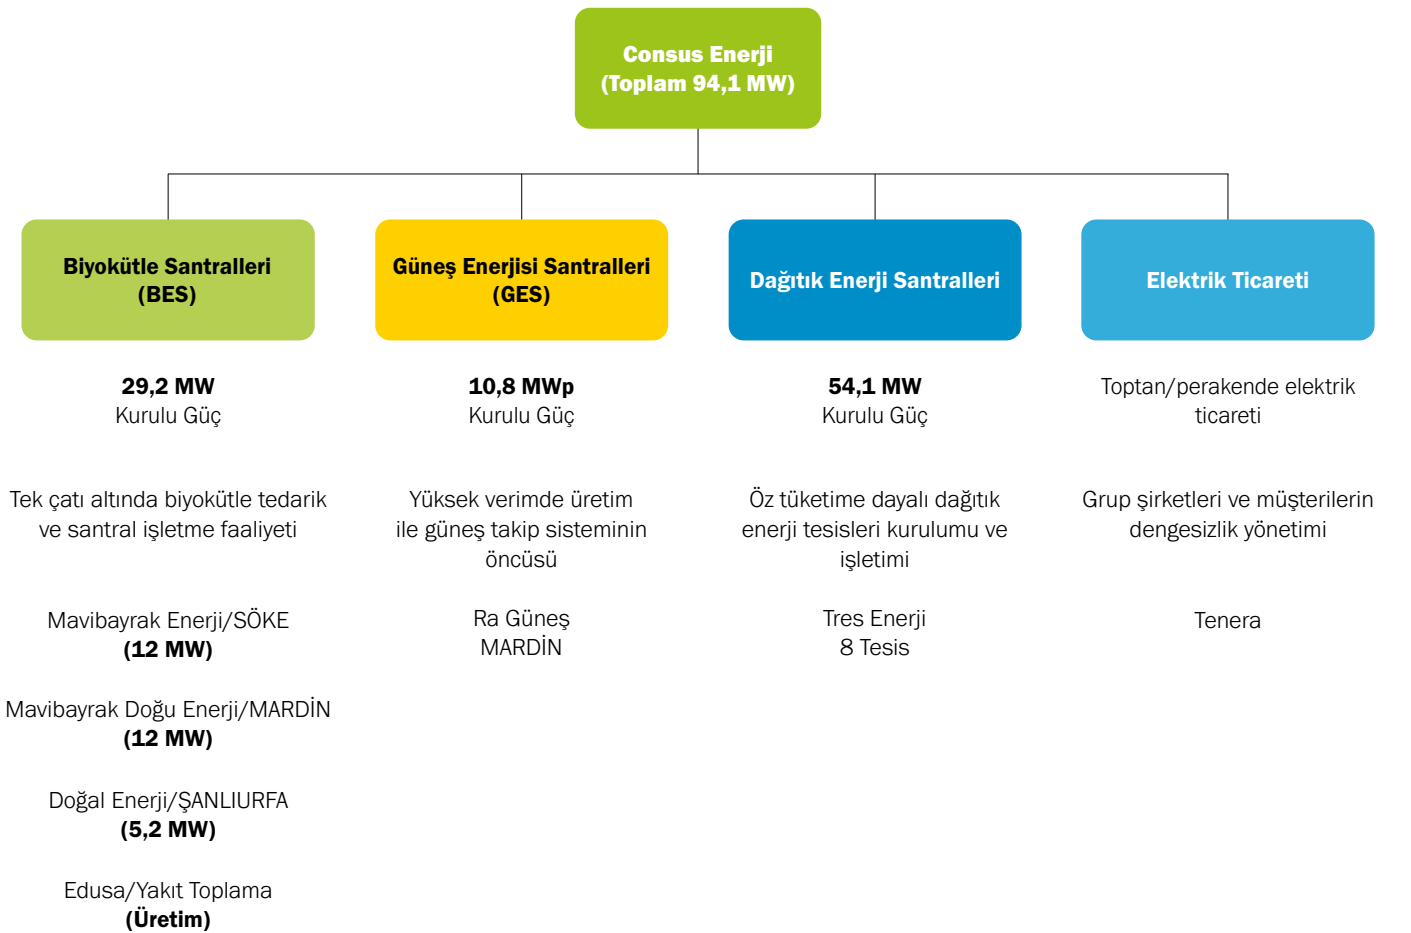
Consus Enerji
(Toplam 94,1 MW)

Biyokütle Santralleri
(BES)

29,2 MW
Kurulu Güç

Tek çatı altında biyokütle tedarik ve santral işletme faaliyeti

Mavibayrak Enerji/SÖKE
(12 MW)

Mavibayrak Doğu Enerji/MARDİN
(12 MW)

Doğal Enerji/ŞANLIURFA
(5,2 MW)

Edusa/Yakıt Toplama
(Üretim)

Güneş Enerjisi Santralleri
(GES)

10,8 MWp
Kurulu Güç

Yüksek verimde üretim ile güneş takip sisteminin öncüsü

Ra Güneş
MARDİN

Dağıtık Enerji Santralleri

54,1 MW
Kurulu Güç

Öz tüketime dayalı dağıtık enerji tesisleri kurulumu ve işletimi

Tres Enerji
8 Tesis

Elektrik Ticareti

Toptan/perakende elektrik ticareti

Grup şirketleri ve müşterilerin dengesizlik yönetimi

Tenera